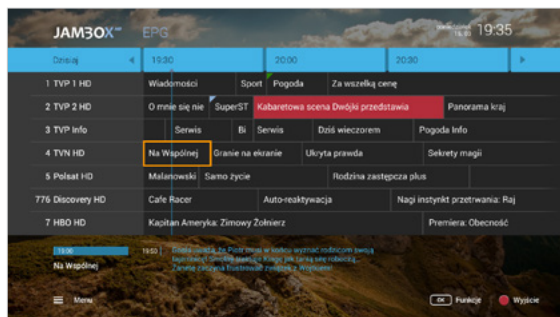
JAMBOX EPG

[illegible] 19:35

| Dzisiaj | 19:30 | 20:00 | 20:30 |
|---|---|---|---|
| 1 TVP 1 HD | Wiadomości | Sport | Pogoda | Za wszelką cenę |
| 2 TVP 2 HD | O mnie się nie | SuperST | Kabaretowa scena Dwójki przedstawia | Panorama kraj |
| 3 TVP Info | Serwis | Bi | Serwis | Dziś wieczorem | Pogoda Info |
| 4 TVN HD | Na Wspólnej | Granie na ekranie | Ukryta prawda | Sekrety magii |
| 5 Polsat HD | Malanowski | Samo życie | Rodzina zastępcza plus |
| 776 Discovery HD | Cafe Racer | Auto-reaktywacja | Nagi instynkt przetrwania: Raj |
| 7 HBO HD | Kapitan Ameryka: Zimowy Żołnierz | Premiera: Obecność |

19:30
Na Wspólnej

19:50 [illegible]

Menu

OK Funkcje

Wyjście